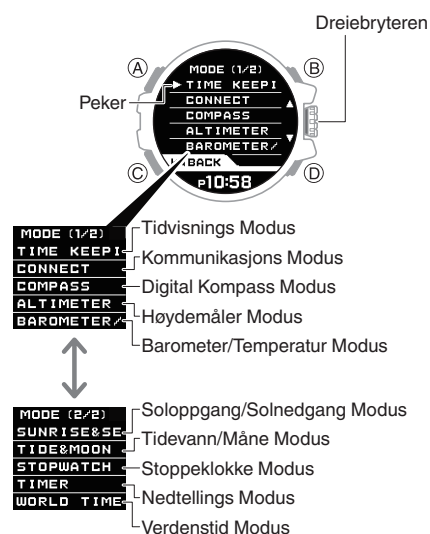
Dreiebryteren
Ⓐ
Ⓑ
MODE (1/2)
TIME KEEPI
CONNECT
COMPASS
ALTIMETER
BAROMETER/
Peker
Ⓒ
Ⓓ
BACK
P10:58

MODE (1/2)
TIME KEEPI
CONNECT
COMPASS
ALTIMETER
BAROMETER/
Tidvisnings Modus
Kommunikasjons Modus
Digital Kompass Modus
Høydemåler Modus
Barometer/Temperatur Modus

MODE (2/2)
SUNRISE&SE
TIDE&MOON
STOPWATCH
TIMER
WORLD TIME
Soloppgang/Solnedgang Modus
Tidevann/Måne Modus
Stoppeklokke Modus
Nedtellings Modus
Verdenstid Modus